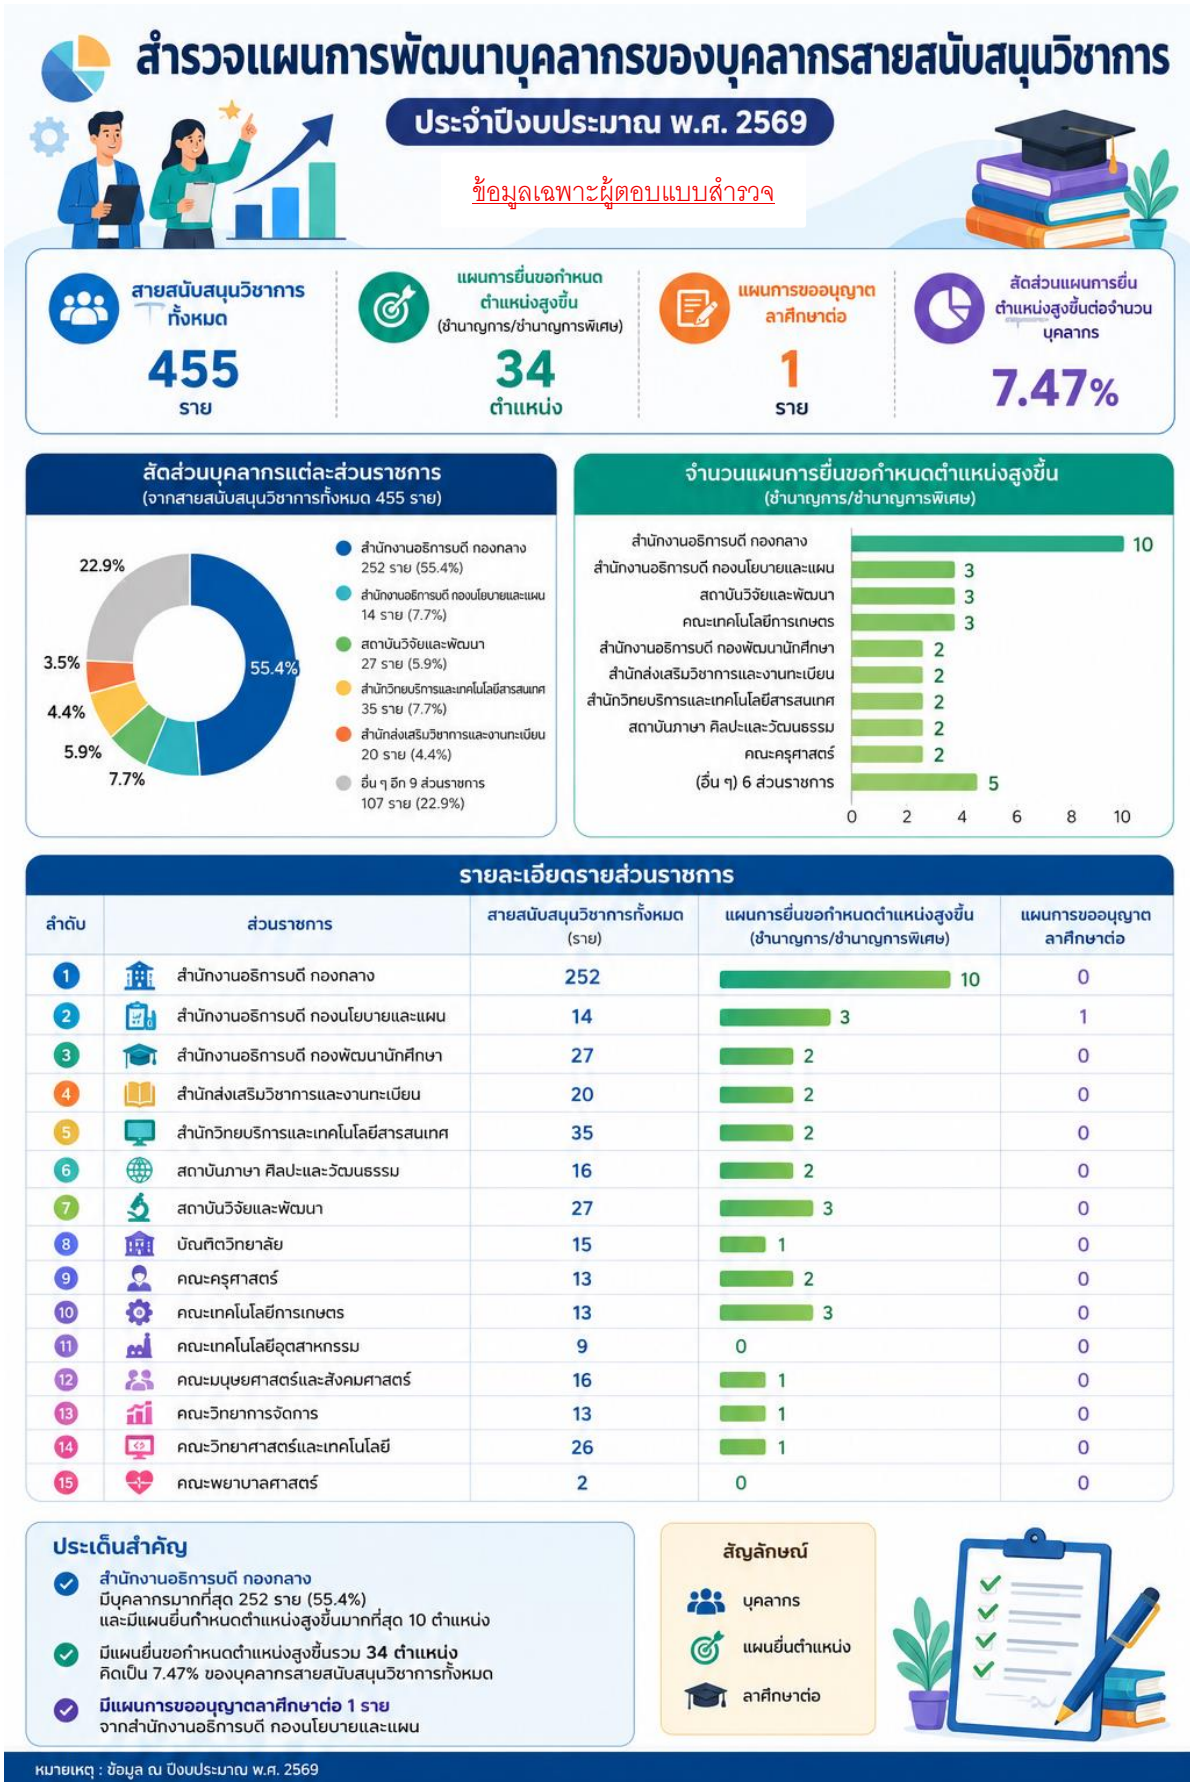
สำรวจแผนการพัฒนาบุคลากรของบุคลากรสายสนับสนุนวิชาการ

ประจำปีงบประมาณ พ.ศ. 2569

ข้อมูลเฉพาะผู้ตอบแบบสำรวจ

สายสนับสนุนวิชาการทั้งหมด
455
ราย

แผนการยื่นขอกำหนดตำแหน่งสูงขึ้น (ชำนาญการ/ชำนาญการพิเศษ)
34
ตำแหน่ง

แผนการขออนุญาตลาศึกษาต่อ
1
ราย

สัดส่วนแผนการยื่นตำแหน่งสูงขึ้นต่อจำนวนบุคลากร
7.47%

สัดส่วนบุคลากรแต่ละส่วนราชการ
(จากสายสนับสนุนวิชาการทั้งหมด 455 ราย)

22.9%
3.5%
4.4%
5.9%
7.7%
55.4%

สำนักงานอธิการบดี กองกลาง 252 ราย (55.4%)
สำนักงานอธิการบดี กองนโยบายและแผน 14 ราย (7.7%)
สถาบันวิจัยและพัฒนา 27 ราย (5.9%)
สำนักวิทยบริการและเทคโนโลยีสารสนเทศ 35 ราย (7.7%)
สำนักส่งเสริมวิชาการและงานทะเบียน 20 ราย (4.4%)
อื่น ๆ อีก 9 ส่วนราชการ 107 ราย (22.9%)

จำนวนแผนการยื่นขอกำหนดตำแหน่งสูงขึ้น
(ชำนาญการ/ชำนาญการพิเศษ)

สำนักงานอธิการบดี กองกลาง 10
สำนักงานอธิการบดี กองนโยบายและแผน 3
สถาบันวิจัยและพัฒนา 3
คณะเทคโนโลยีการเกษตร 3
สำนักงานอธิการบดี กองพัฒนานักศึกษา 2
สำนักส่งเสริมวิชาการและงานทะเบียน 2
สำนักวิทยบริการและเทคโนโลยีสารสนเทศ 2
สถาบันภาษา ศิลปะและวัฒนธรรม 2
คณะครุศาสตร์ 2
(อื่น ๆ) 6 ส่วนราชการ 5
0 2 4 6 8 10

รายละเอียดรายส่วนราชการ

| ลำดับ | ส่วนราชการ | สายสนับสนุนวิชาการทั้งหมด (ราย) | แผนการยื่นขอกำหนดตำแหน่งสูงขึ้น (ชำนาญการ/ชำนาญการพิเศษ) | แผนการขออนุญาตลาศึกษาต่อ |
|---|---|---|---|---|
| 1 | สำนักงานอธิการบดี กองกลาง | 252 | 10 | 0 |
| 2 | สำนักงานอธิการบดี กองนโยบายและแผน | 14 | 3 | 1 |
| 3 | สำนักงานอธิการบดี กองพัฒนานักศึกษา | 27 | 2 | 0 |
| 4 | สำนักส่งเสริมวิชาการและงานทะเบียน | 20 | 2 | 0 |
| 5 | สำนักวิทยบริการและเทคโนโลยีสารสนเทศ | 35 | 2 | 0 |
| 6 | สถาบันภาษา ศิลปะและวัฒนธรรม | 16 | 2 | 0 |
| 7 | สถาบันวิจัยและพัฒนา | 27 | 3 | 0 |
| 8 | บัณฑิตวิทยาลัย | 15 | 1 | 0 |
| 9 | คณะครุศาสตร์ | 13 | 2 | 0 |
| 10 | คณะเทคโนโลยีการเกษตร | 13 | 3 | 0 |
| 11 | คณะเทคโนโลยีอุตสาหกรรม | 9 | 0 | 0 |
| 12 | คณะมนุษยศาสตร์และสังคมศาสตร์ | 16 | 1 | 0 |
| 13 | คณะวิทยาการจัดการ | 13 | 1 | 0 |
| 14 | คณะวิทยาศาสตร์และเทคโนโลยี | 26 | 1 | 0 |
| 15 | คณะพยาบาลศาสตร์ | 2 | 0 | 0 |

ประเด็นสำคัญ

สำนักงานอธิการบดี กองกลาง
มีบุคลากรมากที่สุด 252 ราย (55.4%)
และมีแผนยื่นกำหนดตำแหน่งสูงขึ้นมากที่สุด 10 ตำแหน่ง

มีแผนยื่นขอกำหนดตำแหน่งสูงขึ้นรวม 34 ตำแหน่ง
คิดเป็น 7.47% ของบุคลากรสายสนับสนุนวิชาการทั้งหมด

มีแผนการขออนุญาตลาศึกษาต่อ 1 ราย
จากสำนักงานอธิการบดี กองนโยบายและแผน

สัญลักษณ์
บุคลากร
แผนยื่นตำแหน่ง
ลาศึกษาต่อ

หมายเหตุ : ข้อมูล ณ ปีงบประมาณ พ.ศ. 2569